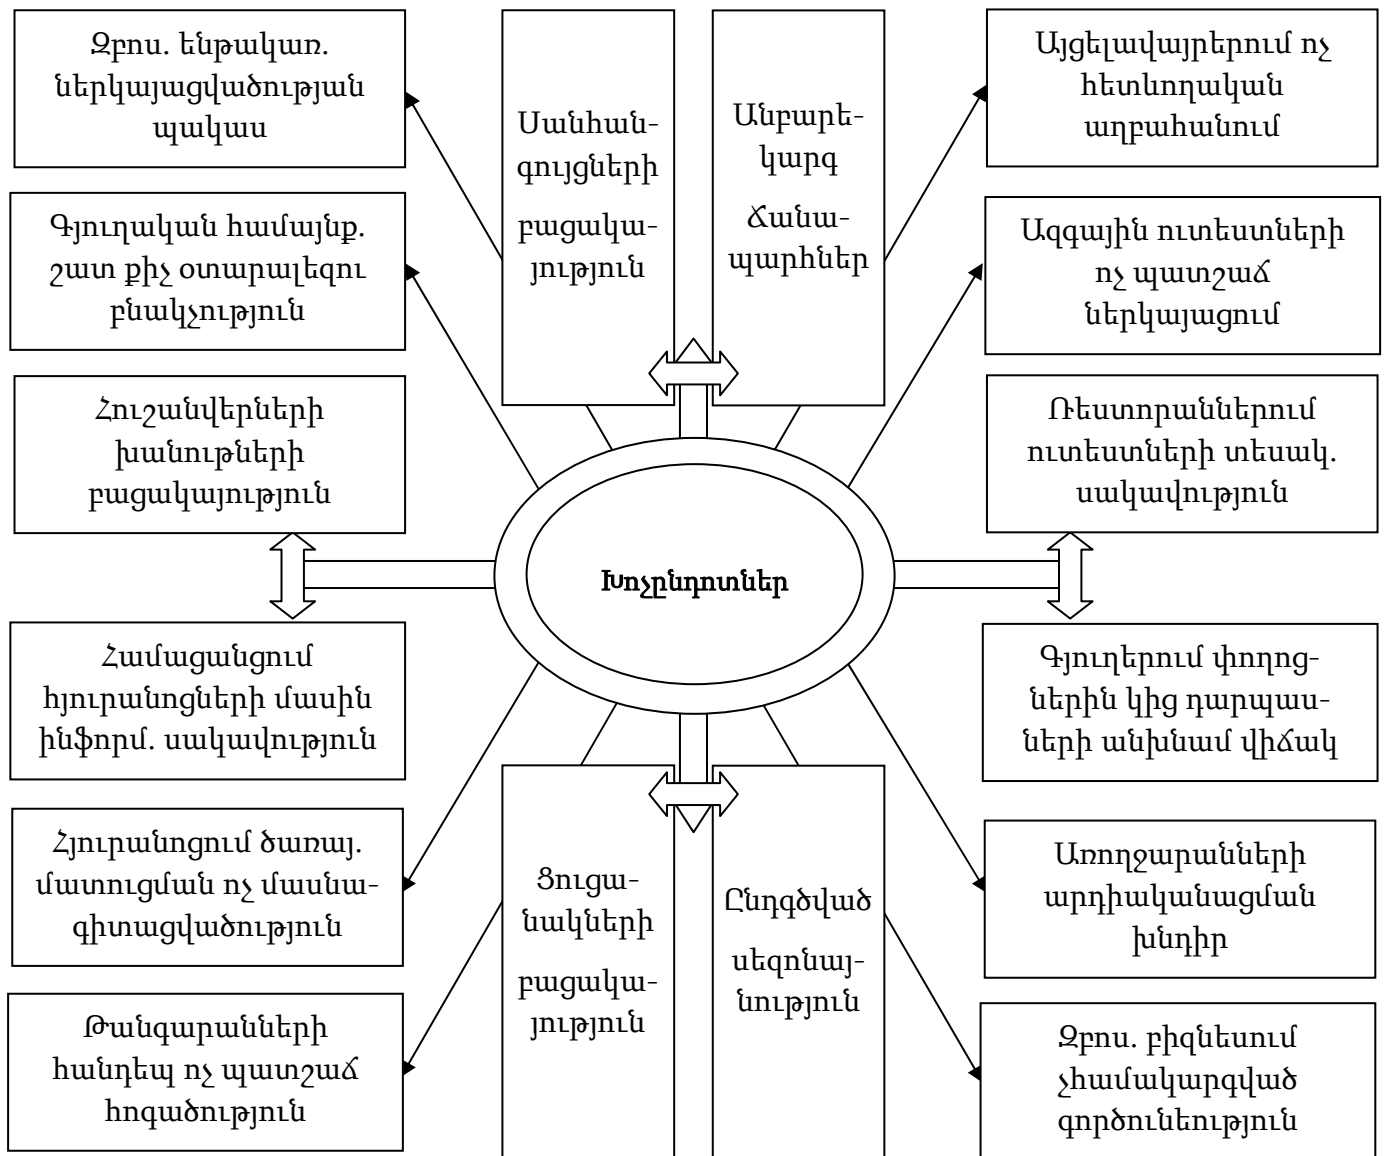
Զբոս. ենթակառ. ներկայացվածության պակաս

Գյուղական համայնք. շատ քիչ օտարալեզու բնակչություն

Հուշանվերների խանութների բացակայություն

Համացանցում հյուրանոցների մասին ինֆորմ. սակավություն

Հյուրանոցում ծառայ. մատուցման ոչ մասնագիտացվածություն

Թանգարանների հանդեպ ոչ պատշաճ հոգածություն

Սանհանգույցների բացակայություն

Անբարեկարգ ճանապարհներ

Այցելավայրերում ոչ հետևողական աղբահանում

Ազգային ուտեստների ոչ պատշաճ ներկայացում

Ռեստորաններում ուտեստների տեսակ. սակավություն

Խոչընդոտներ

Գյուղերում փողոցներին կից դարպասների անխնամ վիճակ

Առողջարանների արդիականացման խնդիր

Զբոս. բիզնեսում չհամակարգված գործունեություն

Ցուցանակների բացակայություն

Ընդգծված սեզոնայնություն